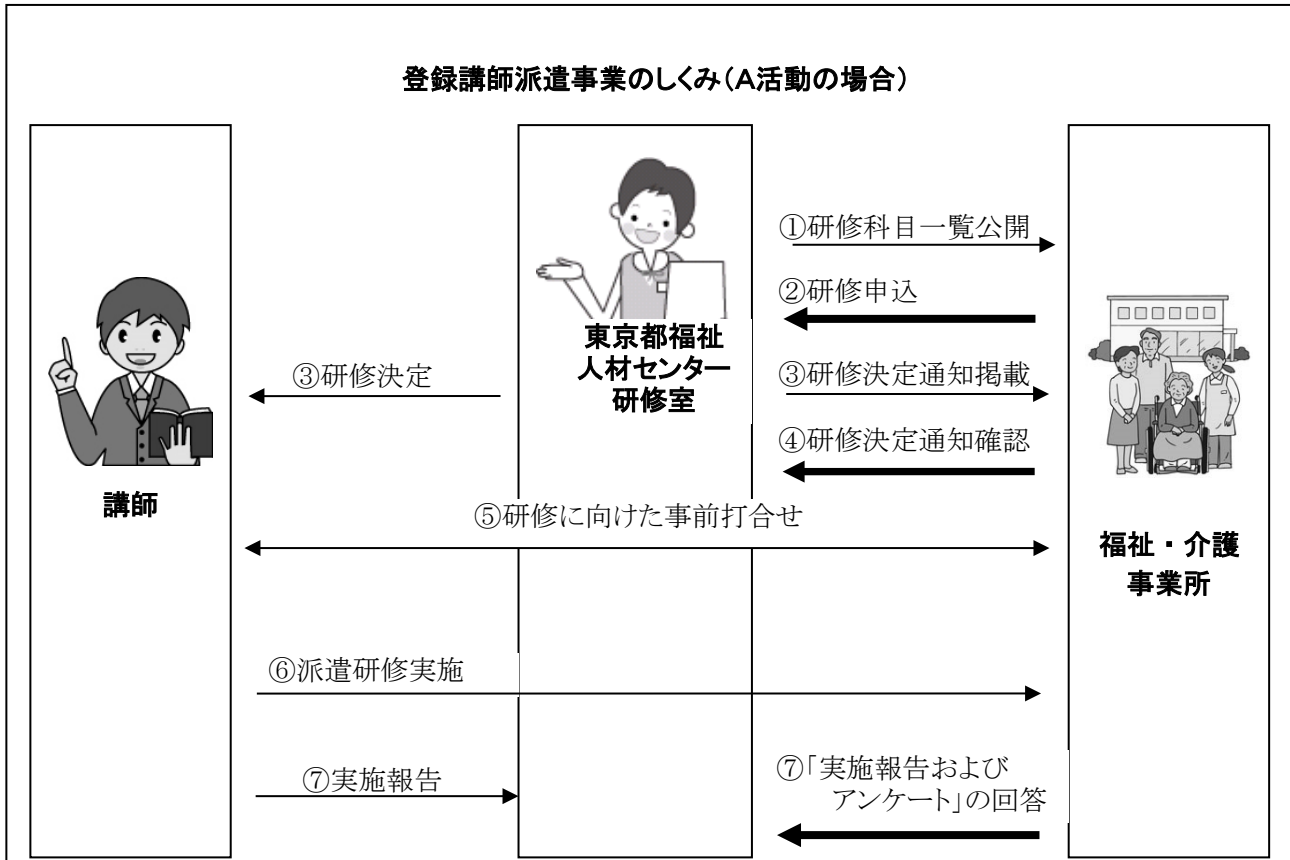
登録講師派遣事業のしくみ（A活動の場合）

①研修科目一覧公開

②研修申込

東京都福祉
人材センター
研修室

③研修決定

③研修決定通知掲載

④研修決定通知確認

講師

⑤研修に向けた事前打合せ

福祉・介護
事業所

⑥派遣研修実施

⑦実施報告

⑦「実施報告および
アンケート」の回答